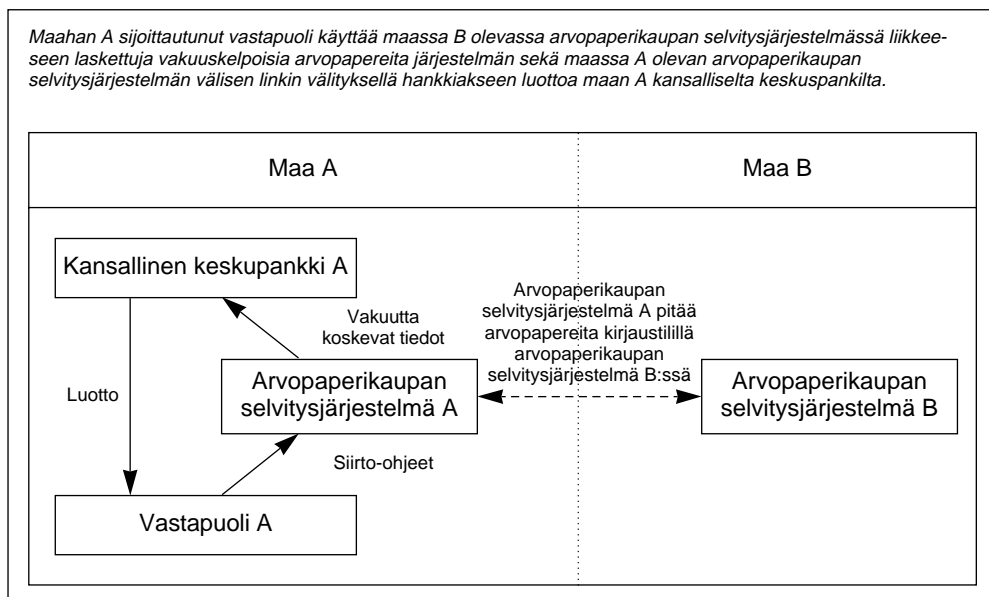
Maahan A sijoittautunut vastapuoli käyttää maassa B olevassa arvopaperikaupan selvitysjärjestelmässä liikkeeseen laskettuja vakuuskelpoisia arvopapereita järjestelmän sekä maassa A olevan arvopaperikaupan selvitysjärjestelmän välisen linkin välityksellä hankkiakseen luottoa maan A kansalliselta keskuspankilta.

Maa A

Maa B

Kansallinen keskupankki A

Vakuutta koskevat tiedot

Arvopaperikaupan selvitysjärjestelmä A pitää arvopapereita kirjaustilillä arvopaperikaupan selvitysjärjestelmä B:ssä

Luotto

Arvopaperikaupan selvitysjärjestelmä A

Arvopaperikaupan selvitysjärjestelmä B

Siirto-ohjeet

Vastapuoli A